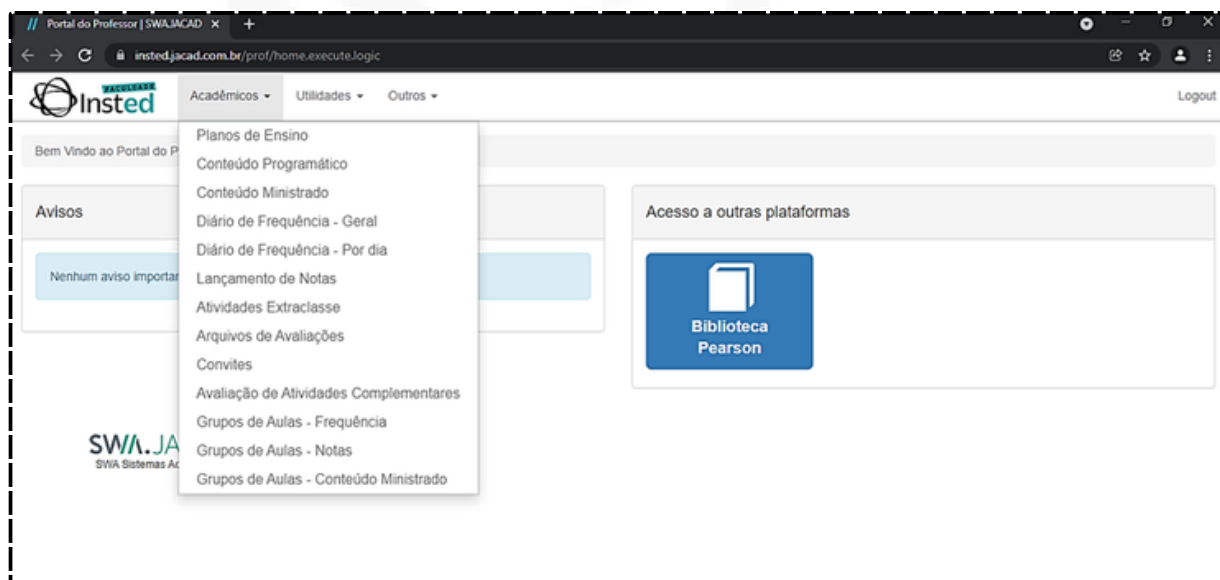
Portal do Professor | SWAJACAD ×

insted.jacad.com.br/prof/home.execute.logic

FACULDADE Insted

Acadêmicos ▾ Utilidades ▾ Outros ▾

Logout

Bem Vindo ao Portal do P

Avisos

Nenhum aviso importar

Planos de Ensino
Conteúdo Programático
Conteúdo Ministrado
Diário de Frequência - Geral
Diário de Frequência - Por dia
Lançamento de Notas
Atividades Extraclasse
Arquivos de Avaliações
Convites
Avaliação de Atividades Complementares
Grupos de Aulas - Frequência
Grupos de Aulas - Notas
Grupos de Aulas - Conteúdo Ministrado

Acesso a outras plataformas

Biblioteca Pearson

SWA.JA
SWA Sistemas Ac